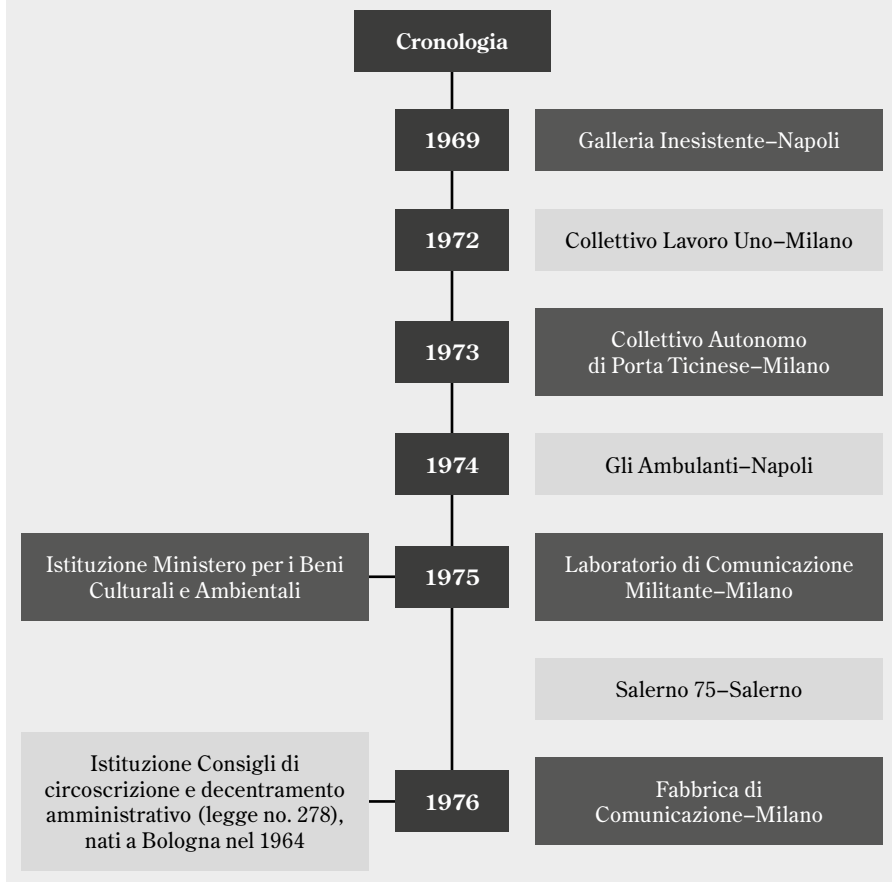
Cronologia

1969

Galleria Inesistente–Napoli

1972

Collettivo Lavoro Uno–Milano

1973

Collettivo Autonomo di Porta Ticinese–Milano

1974

Gli Ambulanti–Napoli

Istituzione Ministero per i Beni Culturali e Ambientali

1975

Laboratorio di Comunicazione Militante–Milano

Salerno 75–Salerno

Istituzione Consigli di circoscrizione e decentramento amministrativo (legge no. 278), nati a Bologna nel 1964

1976

Fabbrica di Comunicazione–Milano